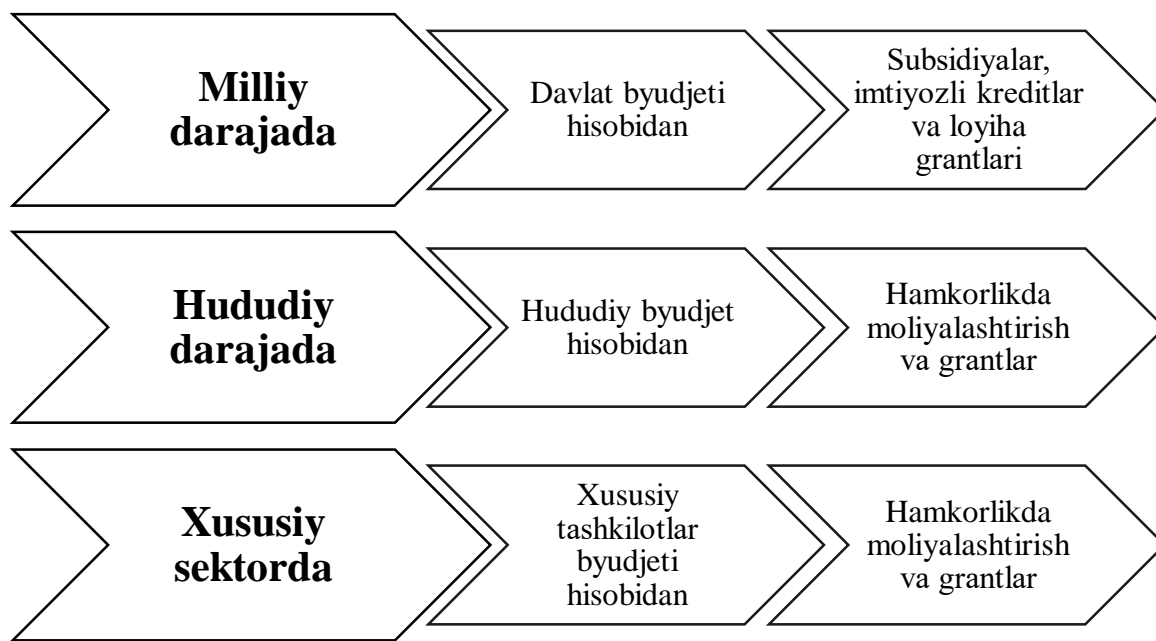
Milliy darajada

Davlat byudjeti hisobidan

Subsidiyalar, imtiyozli kreditlar va loyiha grantlari

Hududiy darajada

Hududiy byudjet hisobidan

Hamkorlikda moliyalashtirish va grantlar

Xususiy sektorda

Xususiy tashkilotlar byudjeti hisobidan

Hamkorlikda moliyalashtirish va grantlar